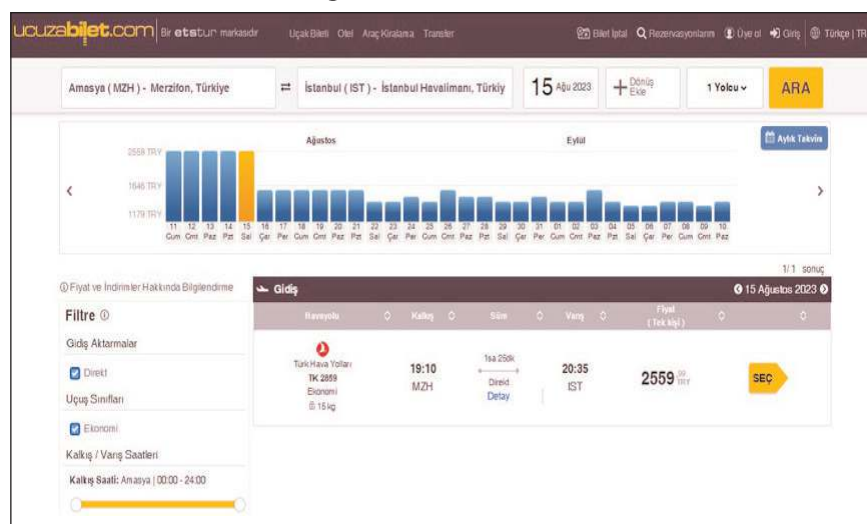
ucuzabilet.com Bir etstur markasıdır Uçak Bileti Otel Araç Kiralama Transfer Bilet İptal Rezervasyonlarım Üye ol Giriş Türkçe | TR

Amasya ( MZH ) - Merzifon, Türkiye ⇄ İstanbul ( IST ) - İstanbul Havalimanı, Türkiye 15 Ağu 2023 + Dönüş Ekle 1 Yolcu ARA

Ağustos Eylül Aylık Takvim

2558 TRY
1646 TRY
1179 TRY

11 Cum 12 Cmt 13 Paz 14 Pzt 15 Sal 16 Çar 17 Per 18 Cum 19 Cmt 20 Paz 21 Pzt 22 Sal 23 Çar 24 Per 25 Cum 26 Cmt 27 Paz 28 Pzt 29 Sal 30 Çar 31 Per 01 Cum 02 Cmt 03 Paz 04 Pzt 05 Sal 06 Çar 07 Per 08 Cum 09 Cmt 10 Paz

1/1 sonuç

Fiyat ve İndirimler Hakkında Bilgilendirme

Filtre

Gidiş Aktarmalar

Direkt

Uçuş Sınıfları

Ekonomi

Kalkış / Varış Saatleri

Kalkış Saati: Amasya | 00:00 - 24:00

Gidiş 15 Ağustos 2023

| Havayolu | Kalkış | Süre | Varış | Fiyat (Tek kişi) | |
|---|---|---|---|---|---|
| Türk Hava Yolları TK 2859 Ekonomi 15 kg | 19:10 MZH | 1sa 25dk Direkt Detay | 20:35 IST | 2559 ,00 TRY | SEÇ |